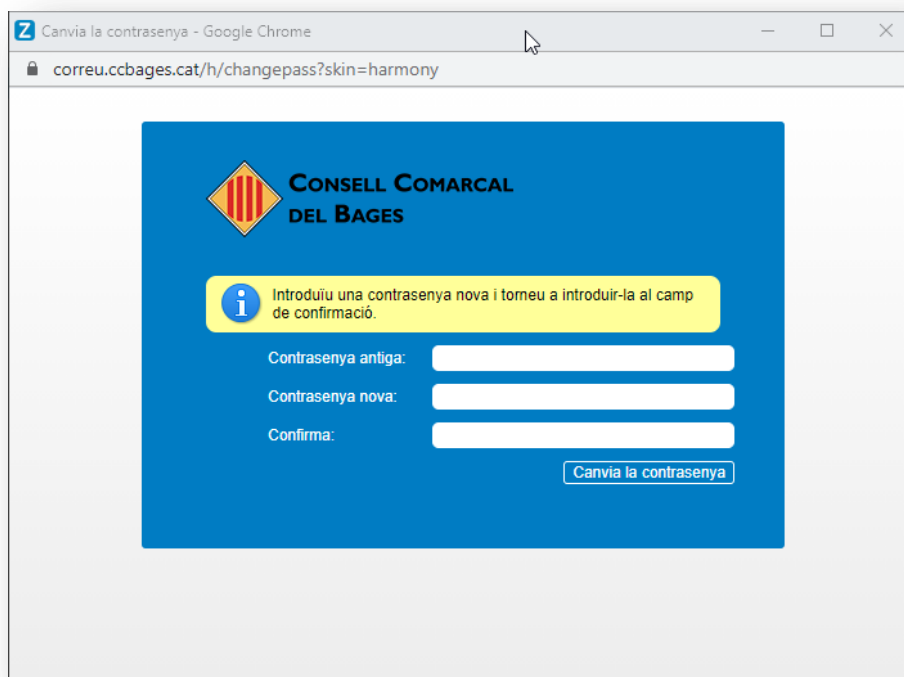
Canvia la contrasenya - Google Chrome

correu.ccbages.cat/h/changepass?skin=harmony

CONSELL COMARCAL DEL BAGES

Introduïu una contrasenya nova i torneu a introduir-la al camp de confirmació.

Contrasenya antiga:

Contrasenya nova:

Confirma:

Canvia la contrasenya